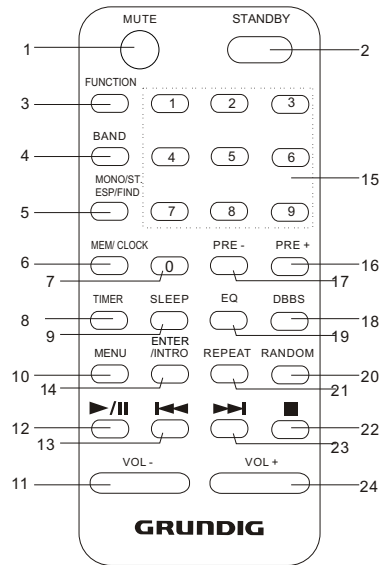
MUTE
STANDBY
1
2
FUNCTION
3
1
2
3
BAND
4
4
5
6
MONO/ST.
ESP/FIND
15
5
7
8
9
MEM/ CLOCK
PRE -
PRE +
6
0
16
7
17
TIMER
SLEEP
EQ
DBBS
8
18
9
19
ENTER
/INTRO
MENU
REPEAT
RANDOM
10
20
14
21
►/II
I◄◄
►►I
■
12
22
13
23
VOL -
VOL +
11
24
GRUNDIG